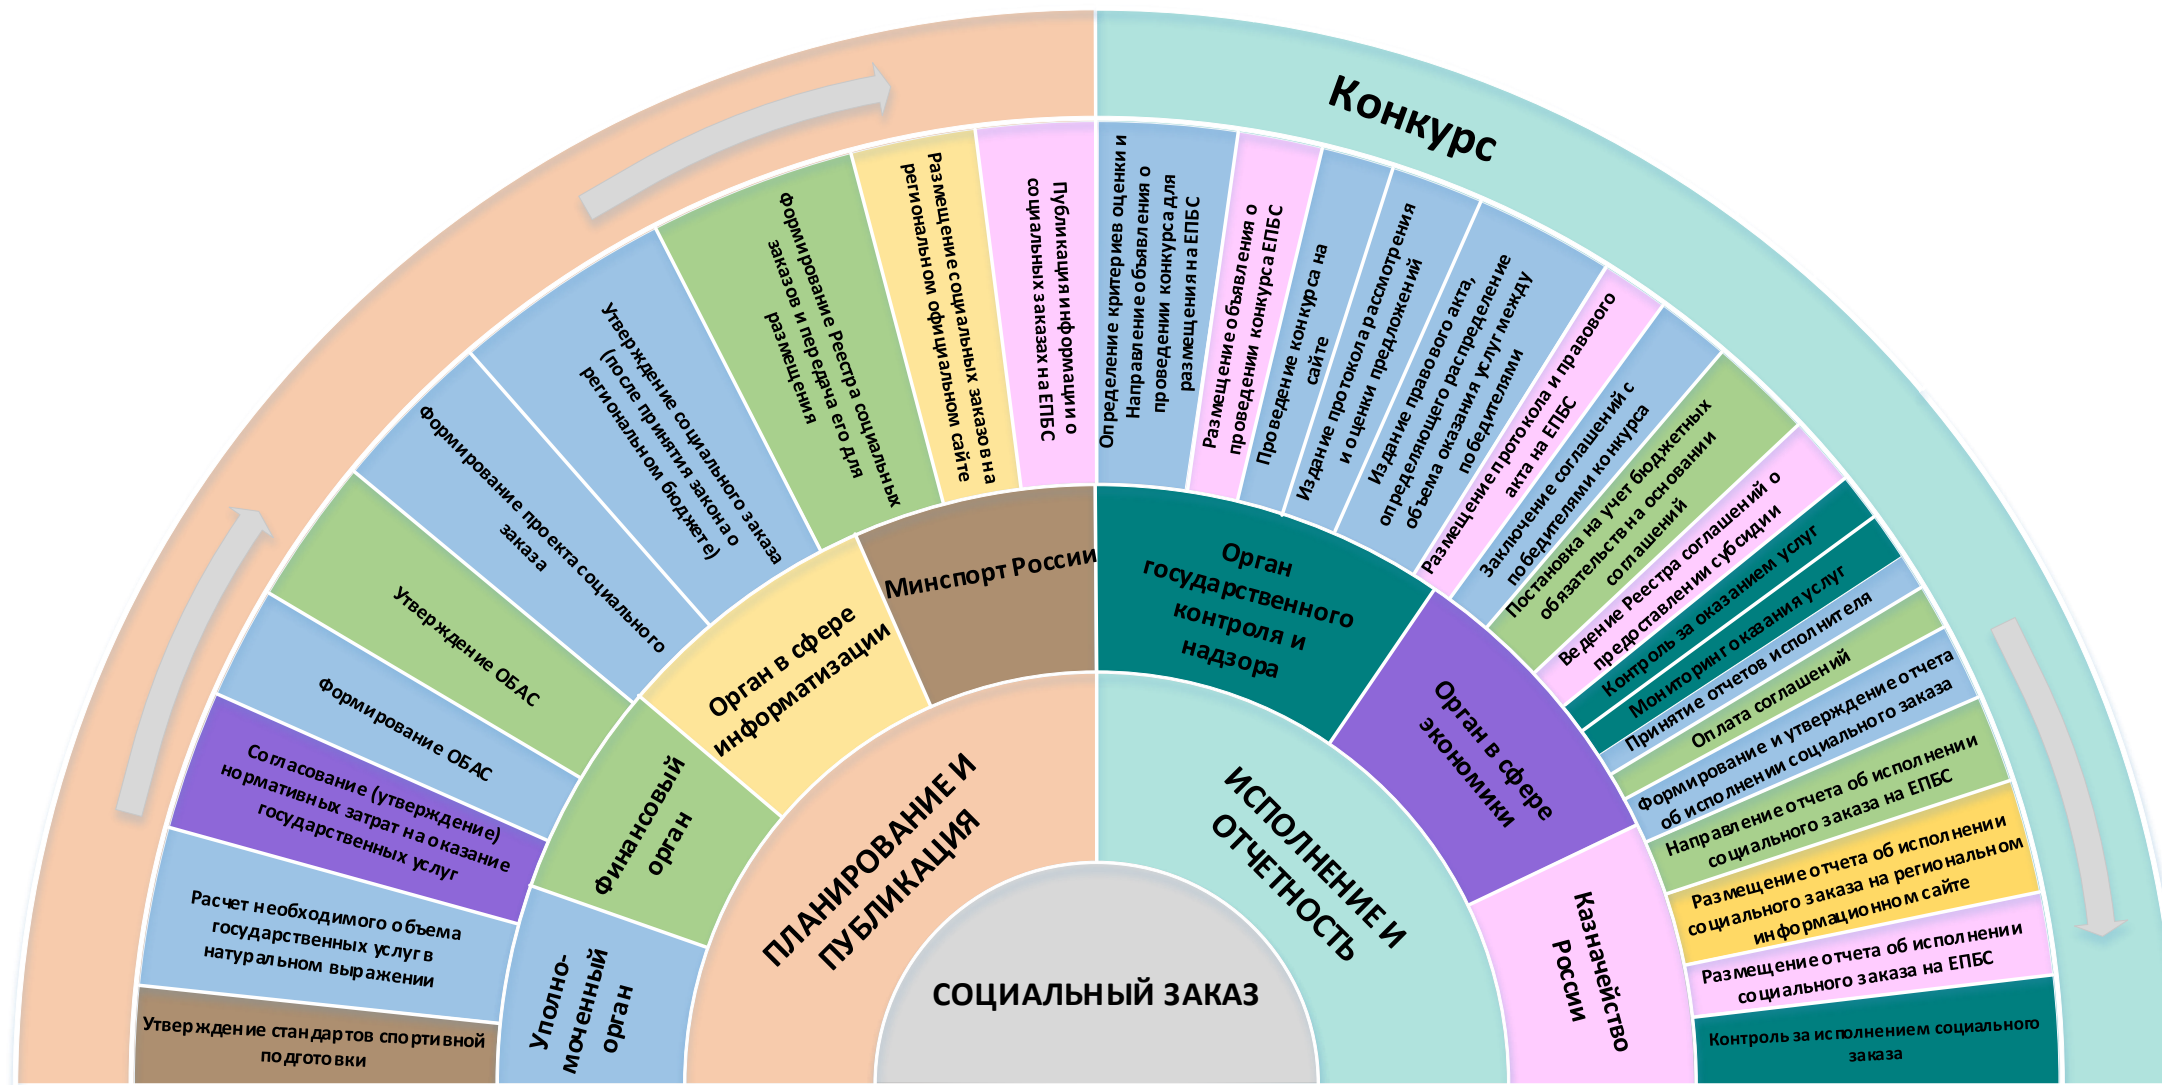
Конкурс

СОЦИАЛЬНЫЙ ЗАКАЗ

ПЛАНИРОВАНИЕ И ПУБЛИКАЦИЯ

ИСПОЛНЕНИЕ И ОТЧЕТНОСТЬ

Уполномоченный орган

Финансовый орган

Орган в сфере информатизации

Минспорт России

Орган государственного контроля и надзора

Орган в сфере экономики

Казначейство России

Утверждение стандартов спортивной подготовки

Расчет необходимого объема государственных услуг в натуральном выражении

Согласование (утверждение) нормативных затрат на оказание государственных услуг

Формирование ОБАС

Утверждение ОБАС

Формирование проекта социального заказа

Утверждение социального заказа (после принятия закона о региональном бюджете)

Формирование Реестра социальных заказов и передача его для размещения

Размещение социальных заказов на региональном официальном сайте

Публикация информации о социальных заказах на ЕПБС

Определение критериев оценки и Направление объявления о проведении конкурса для размещения на ЕПБС

Размещение объявления о проведении конкурса ЕПБС

Проведение конкурса на сайте

Издание протокола рассмотрения и оценки предложений

Издание правового акта, определяющего распределение объема оказания услуг между победителями

Размещение протокола и правового акта на ЕПБС

Заключение соглашений с победителями конкурса

Постановка на учет бюджетных обязательств на основании соглашений

Ведение Реестра соглашений о предоставлении субсидии

Контроль за оказанием услуг

Мониторинг оказания услуг

Принятие отчетов исполнителя

Оплата соглашений

Формирование и утверждение отчета об исполнении социального заказа

Направление отчета об исполнении социального заказа на ЕПБС

Размещение отчета об исполнении социального заказа на региональном информационном сайте

Размещение отчета об исполнении социального заказа на ЕПБС

Контроль за исполнением социального заказа